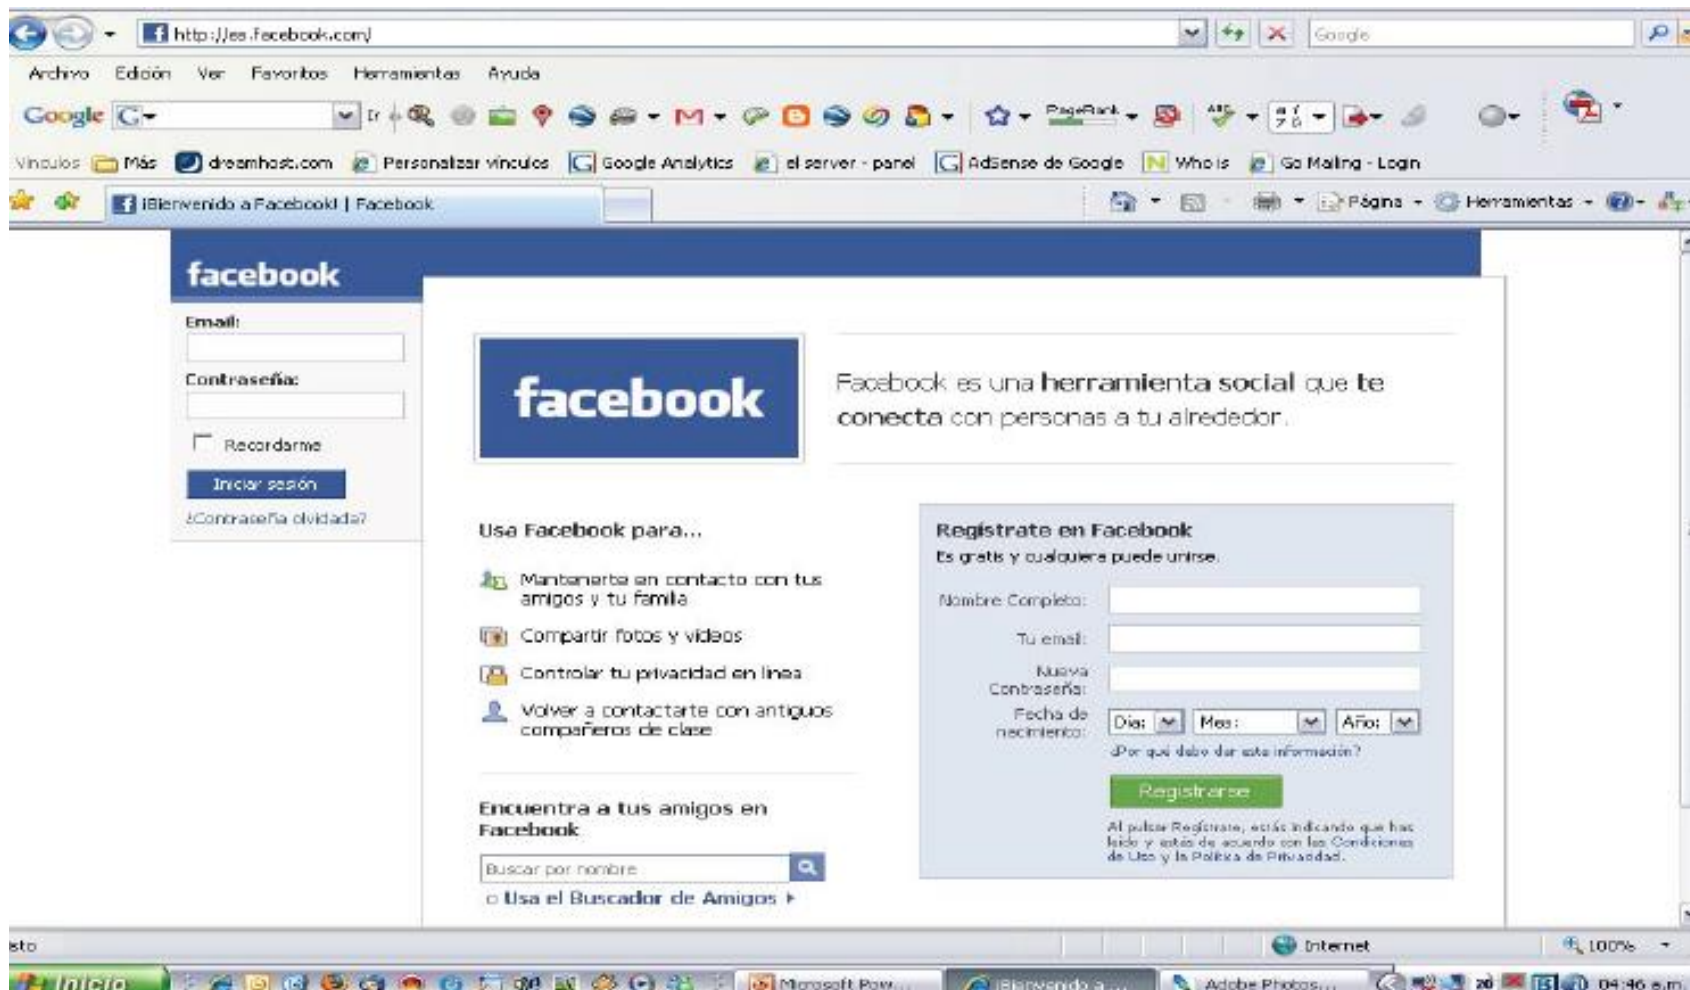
http://es.facebook.com/

Google

Archivo Edición Ver Favoritos Herramientas Ayuda

Google G- Ir

PageRank

Vínculos Más dreamhost.com Personalizar vínculos Google Analytics el server - panel AdSense de Google Who is Go Mailing - Login

¡Bienvenido a Facebook! | Facebook

Página Herramientas

facebook

Email:

Contraseña:

Recordarme

Iniciar sesión

¿Contraseña olvidada?

facebook

Facebook es una herramienta social que te conecta con personas a tu alrededor.

Usa Facebook para...

Mantenerte en contacto con tus amigos y tu familia

Compartir fotos y videos

Controlar tu privacidad en línea

Volver a contactarte con antiguos compañeros de clase

Encuentra a tus amigos en Facebook

Buscar por nombre

Usa el Buscador de Amigos

Regístrate en Facebook

Es gratis y cualquiera puede unirse.

Nombre Completo:

Tu email:

Nueva Contraseña:

Fecha de nacimiento:

Día: Mes: Año:

¿Por qué debo dar esta información?

Registrarse

Al pulsar Regístrate, estás indicando que has leído y estás de acuerdo con las Condiciones de Uso y la Política de Privacidad.

sto

Internet

100%

Inicio

Microsoft Pow...

Bienvenido a ...

Adobe Photos...

04:46 a.m.